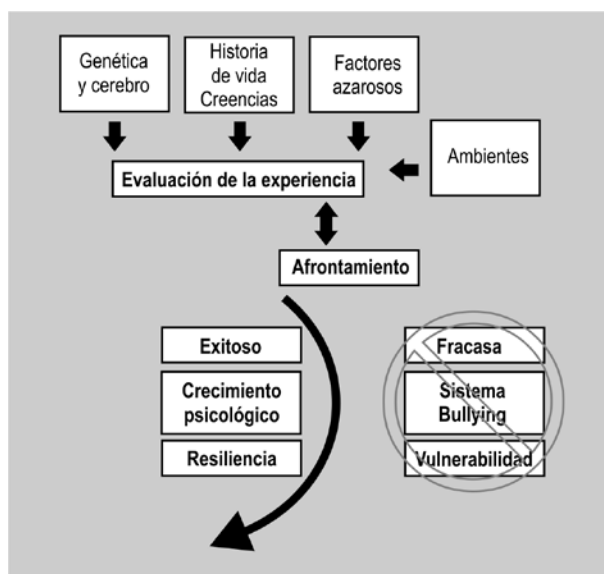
Genética y cerebro

Historia de vida Creencias

Factores azarosos

Ambientes

Evaluación de la experiencia

Afrontamiento

Exitoso

Crecimiento psicológico

Resiliencia

Fracasa

Sistema Bullying

Vulnerabilidad